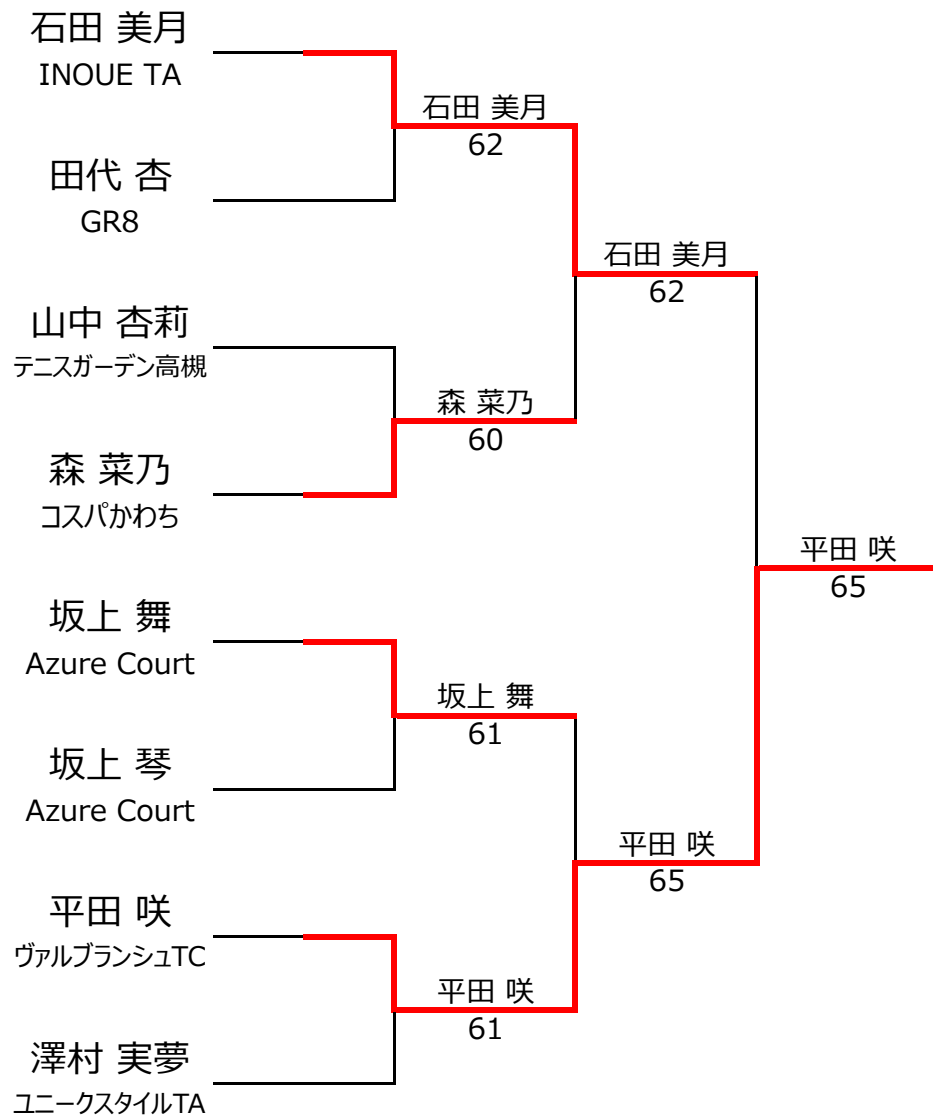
石田 美月
INOUE TA

田代 杏
GR8

山中 杏莉
テニスガーデン高槻

森 菜乃
コスパかわち

坂上 舞
Azure Court

坂上 琴
Azure Court

平田 咲
ヴァルブランシュTC

澤村 実夢
ユニークスタイルTA

石田 美月
62

森 菜乃
60

坂上 舞
61

平田 咲
61

石田 美月
62

平田 咲
65

平田 咲
65